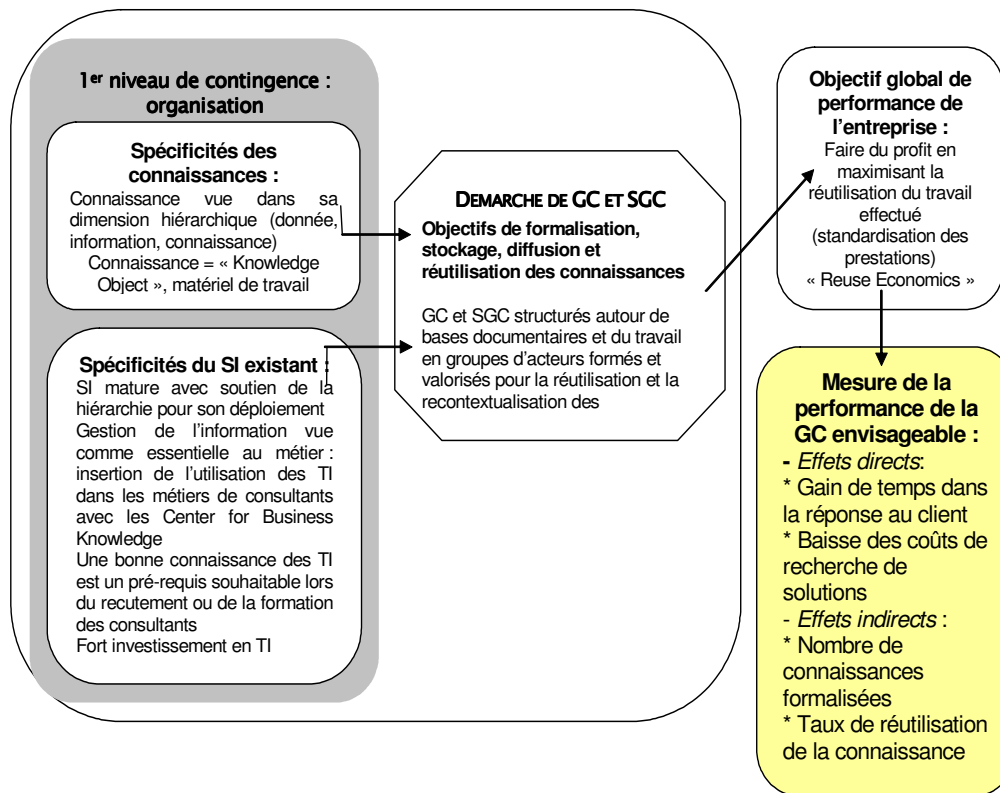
1er niveau de contingence : organisation

Spécificités des connaissances :
Connaissance vue dans sa dimension hiérarchique (donnée, information, connaissance)
Connaissance = « Knowledge Object », matériel de travail

Spécificités du SI existant :
SI mature avec soutien de la hiérarchie pour son déploiement
Gestion de l'information vue comme essentielle au métier : insertion de l'utilisation des TI dans les métiers de consultants avec les Center for Business Knowledge
Une bonne connaissance des TI est un pré-requis souhaitable lors du recutement ou de la formation des consultants
Fort investissement en TI

DEMARCHE DE GC ET SGC
Objectifs de formalisation, stockage, diffusion et réutilisation des connaissances

GC et SGC structurés autour de bases documentaires et du travail en groupes d'acteurs formés et valorisés pour la réutilisation et la recontextualisation des

Objectif global de performance de l'entreprise :
Faire du profit en maximisant la réutilisation du travail effectué (standardisation des prestations)
« Reuse Economics »

Mesure de la performance de la GC envisageable :
- Effets directs:
* Gain de temps dans la réponse au client
* Baisse des coûts de recherche de solutions
- Effets indirects :
* Nombre de connaissances formalisées
* Taux de réutilisation de la connaissance